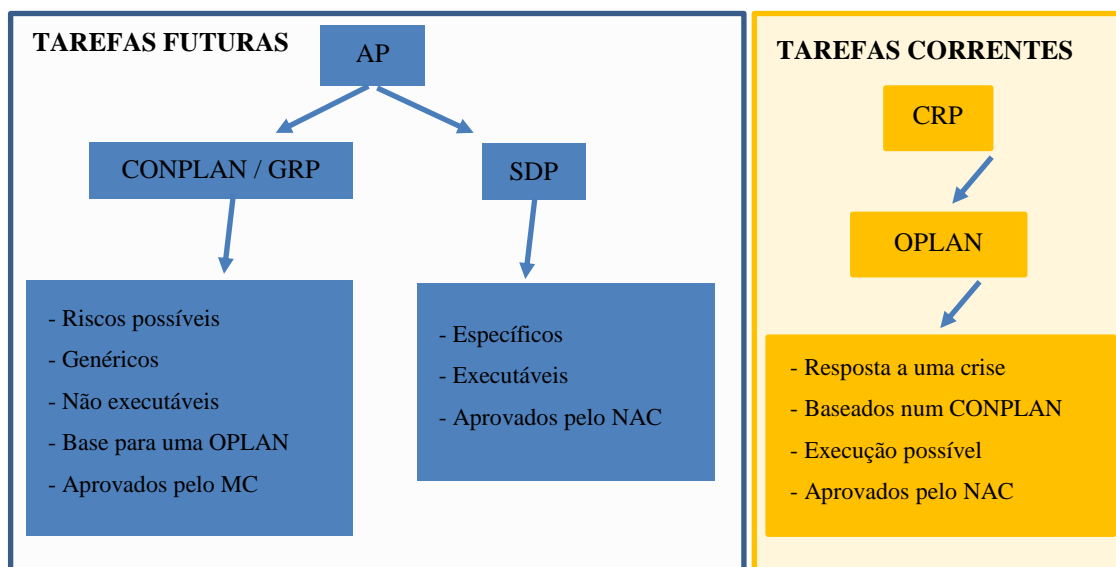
TAREFAS FUTURAS

AP

CONPLAN / GRP

SDP

- Riscos possíveis
- Genéricos
- Não executáveis
- Base para uma OPLAN
- Aprovados pelo MC

- Específicos
- Executáveis
- Aprovados pelo NAC

TAREFAS CORRENTES

CRP

OPLAN

- Resposta a uma crise
- Baseados num CONPLAN
- Execução possível
- Aprovados pelo NAC